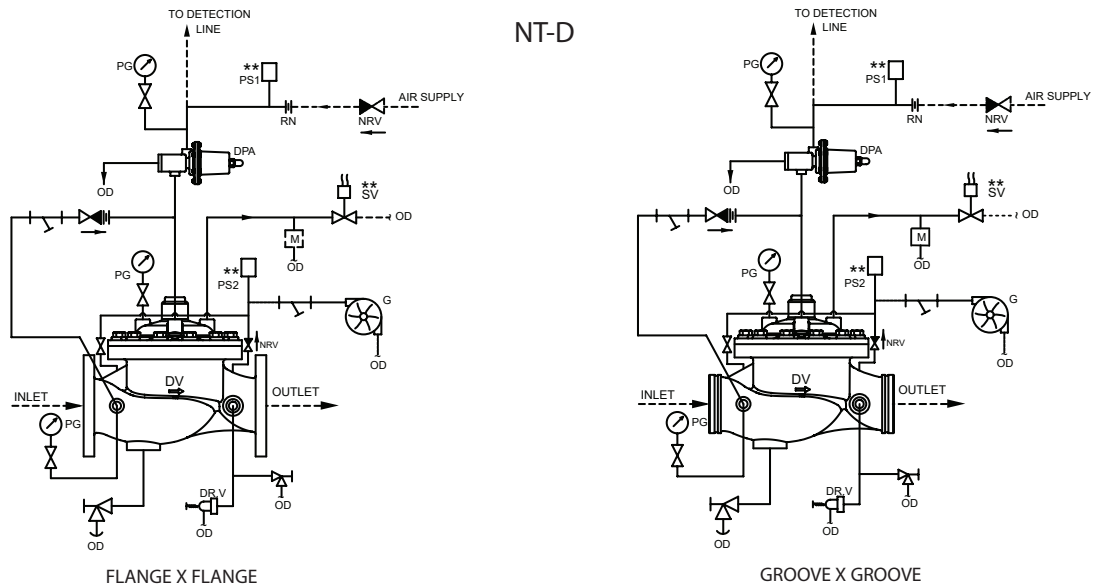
NT-D

TO DETECTION LINE
PG
**
PS1
RN
NRV
AIR SUPPLY
DPA
OD
**
SV
OD
M
OD
PG
**
PS2
G
OD
NRV
DV
INLET
OUTLET
PG
DR V
OD
OD
OD

FLANGE X FLANGE

TO DETECTION LINE
PG
**
PS1
RN
NRV
AIR SUPPLY
DPA
OD
**
SV
OD
M
OD
PG
**
PS2
G
OD
NRV
DV
INLET
OUTLET
PG
DR V
OD
OD
OD

GROOVE X GROOVE